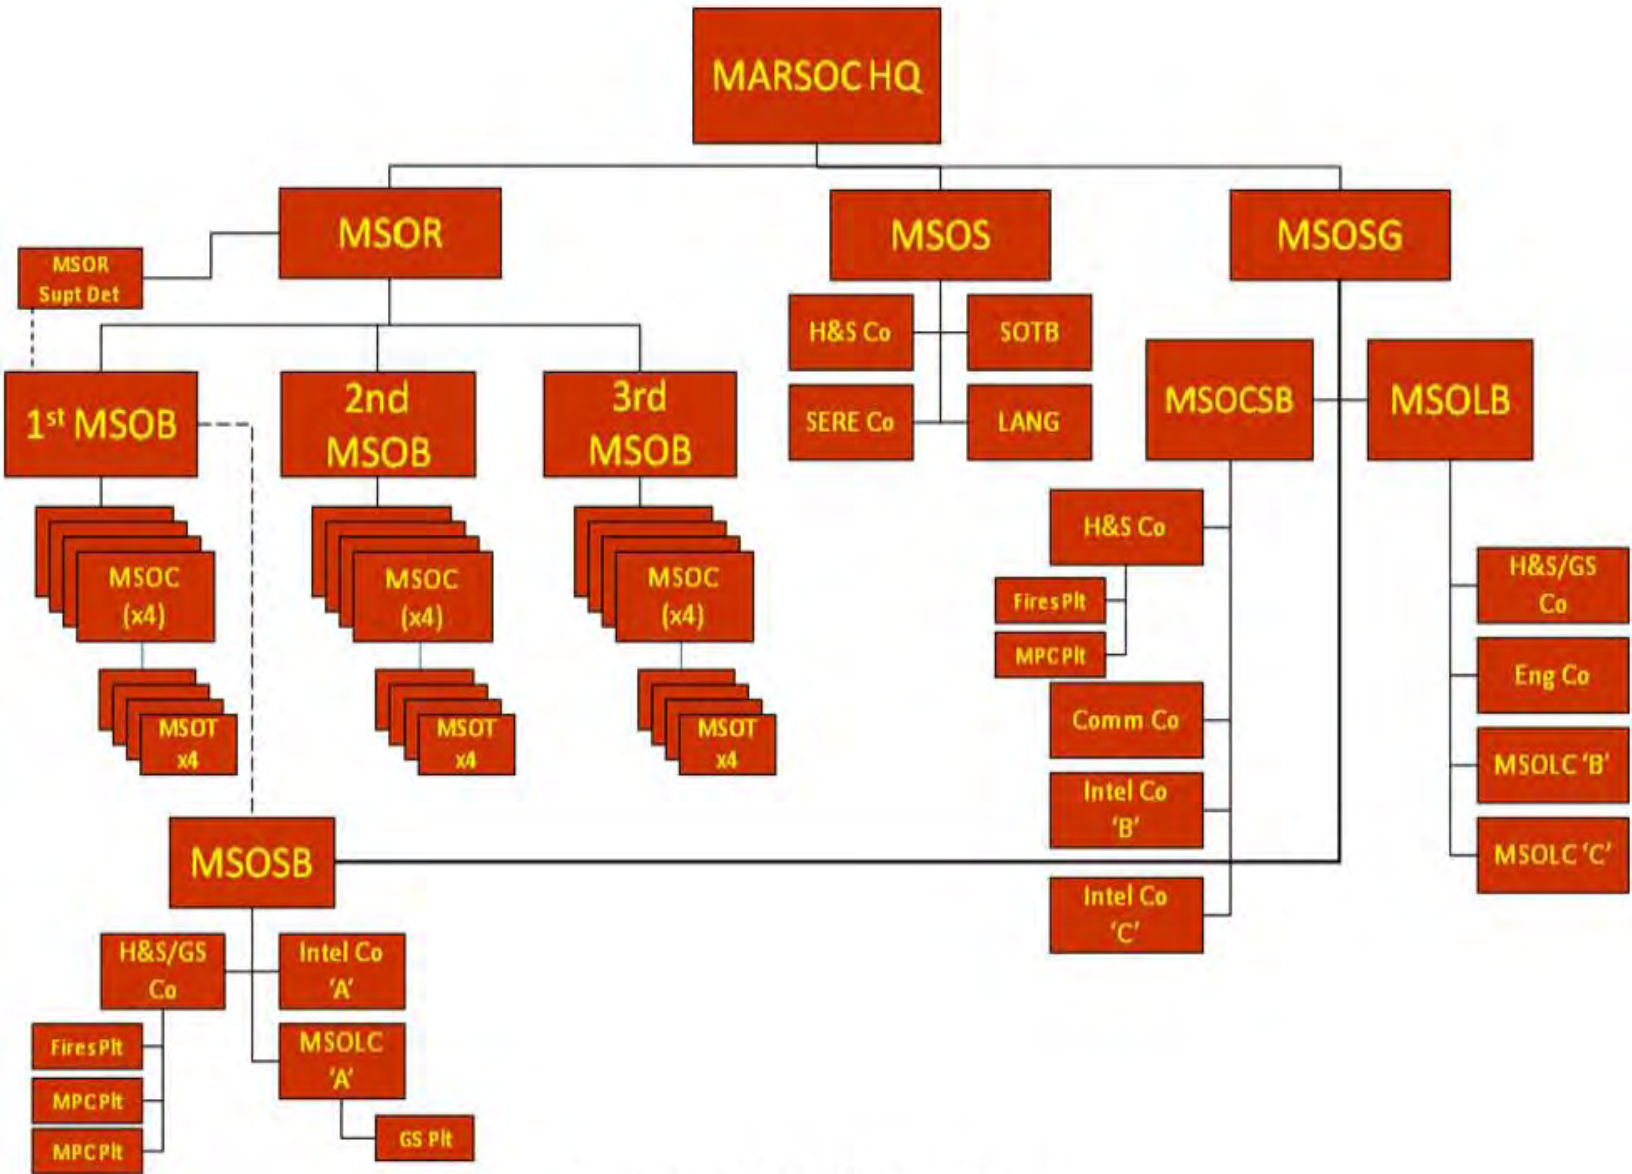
MARSOC HQ

MSOR

MSOS

MSOSG

MSOR Supt Det

1$^{st}$ MSOB

2nd MSOB

3rd MSOB

MSOC (x4)

MSOT x4

MSOC (x4)

MSOT x4

MSOC (x4)

MSOT x4

H&S Co

SOTB

SERE Co

LANG

MSOCSB

MSOLB

H&S Co

Fires Plt

MPC Plt

Comm Co

Intel Co 'B'

Intel Co 'C'

H&S/GS Co

Eng Co

MSOLC 'B'

MSOLC 'C'

MSOSB

H&S/GS Co

Intel Co 'A'

Fires Plt

MPC Plt

MPC Plt

MSOLC 'A'

GS Plt